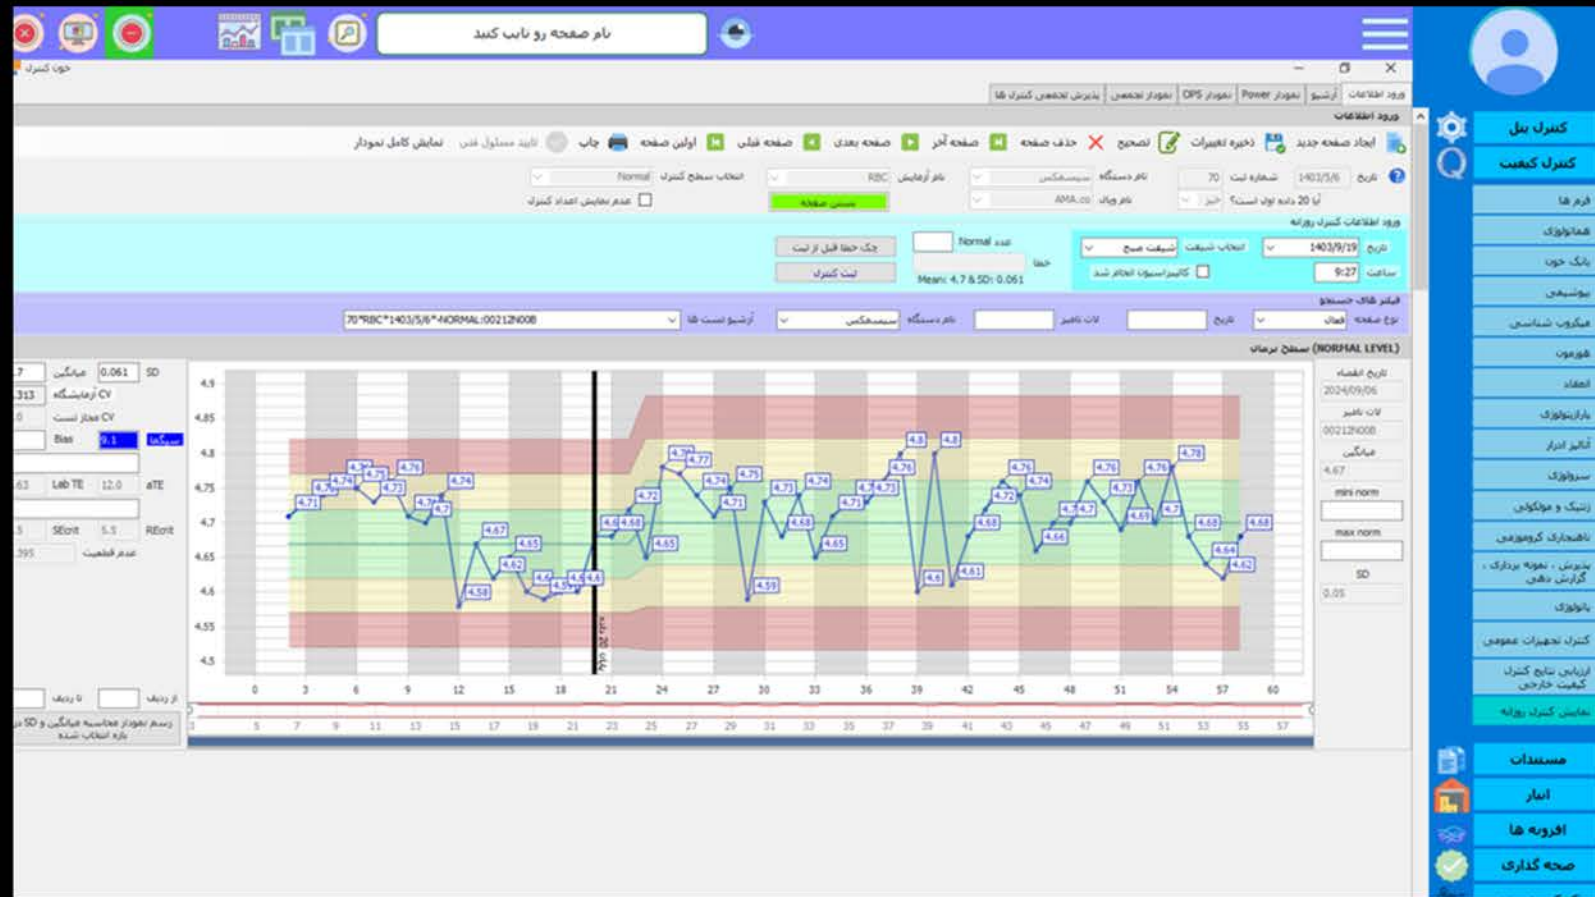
نام صفحه رو تایپ کنید

خون کنترل

ورود اطلاعات | آرشیو | نمودار Power | نمودار OPS | نمودار تجمعی | پذیرش تجمعی کنترل ها

ورود اطلاعات

ایجاد صفحه جدید | ذخیره تغییرات | تصحیح | حذف صفحه | صفحه آخر | صفحه بعدی | صفحه قبلی | اولین صفحه | چاپ | تایید مسئول فنی | نمایش کامل نمودار

تاریخ 1403/5/6 | شماره ثبت 70 | نام دستگاه سیسمکس | نام آزمایش RBC | انتخاب سطح کنترل Normal

آیا 20 داده اول است؟ خیر | نام ویال AMA.co | بستن صفحه | عدم نمایش اعداد کنترل

ورود اطلاعات کنترل روزانه

تاریخ 1403/9/19 | انتخاب شیفت شیفت صبح | عدد Normal | چک خطا قبل از ثبت
ساعت 9:27 | کالیبراسیون انجام شد | خطا | Mean: 4.7 & SD: 0.061 | ثبت کنترل

فیلتر های جستجو

نوع صفحه فعال | تاریخ | لات نامبر | نام دستگاه سیسمکس | آرشیو تست ها 70*RBC*1403/5/6*-NORMAL:00212N00B

سطح نرمال (NORMAL LEVEL)

SD 0.061 میانگین .7
CV آزمایشگاه .313
CV مجاز تست 0
Bias سیگما 9.1
Lab TE 12.0 aTE .63
SEcrit 5.5 REcrit .5
عدم قطعیت .395

از ردیف | تا ردیف
رسم نمودار محاسبه میانگین و SD در بازه انتخاب شده

تاریخ انقضاء 2024/09/06
لات نامبر 00212N00B
میانگین 4.67
mini norm
max norm
SD 0.05

4.9 4.85 4.8 4.75 4.7 4.65 4.6 4.55 4.5

0 3 6 9 12 15 18 21 24 27 30 33 36 39 42 45 48 51 54 57 60

1 5 7 9 11 13 15 17 19 21 23 25 27 29 31 33 35 37 39 41 43 45 47 49 51 53 55 57

4.71 4.74 4.74 4.76 4.73 4.76 4.73 4.7 4.74 4.58 4.67 4.62 4.65 4.6 4.59 4.6 4.6 4.68 4.68 4.72 4.65 4.78 4.77 4.74 4.71 4.75 4.59 4.71 4.68 4.74 4.65 4.71 4.73 4.71 4.76 4.8 4.6 4.8 4.61 4.68 4.76 4.72 4.74 4.66 4.7 4.7 4.76 4.73 4.69 4.76 4.7 4.78 4.68 4.64 4.62 4.68

کنترل بنل
کنترل کیفیت
فرم ها
هماتولوژی
بانک خون
بیوشیمی
میکروب شناسی
هورمون
انعقاد
پارازیتولوژی
آنالیز ادرار
سرولوژی
ژنتیک و مولکولی
ناهنجاری کروموزمی
پذیرش ، نمونه برداری ، گزارش دهی
پاتولوژی
کنترل تجهیزات عمومی
ارزیابی نتایج کنترل کیفیت خارجی
نمایش کنترل روزانه
مستندات
انبار
افزونه ها
صحه گذاری